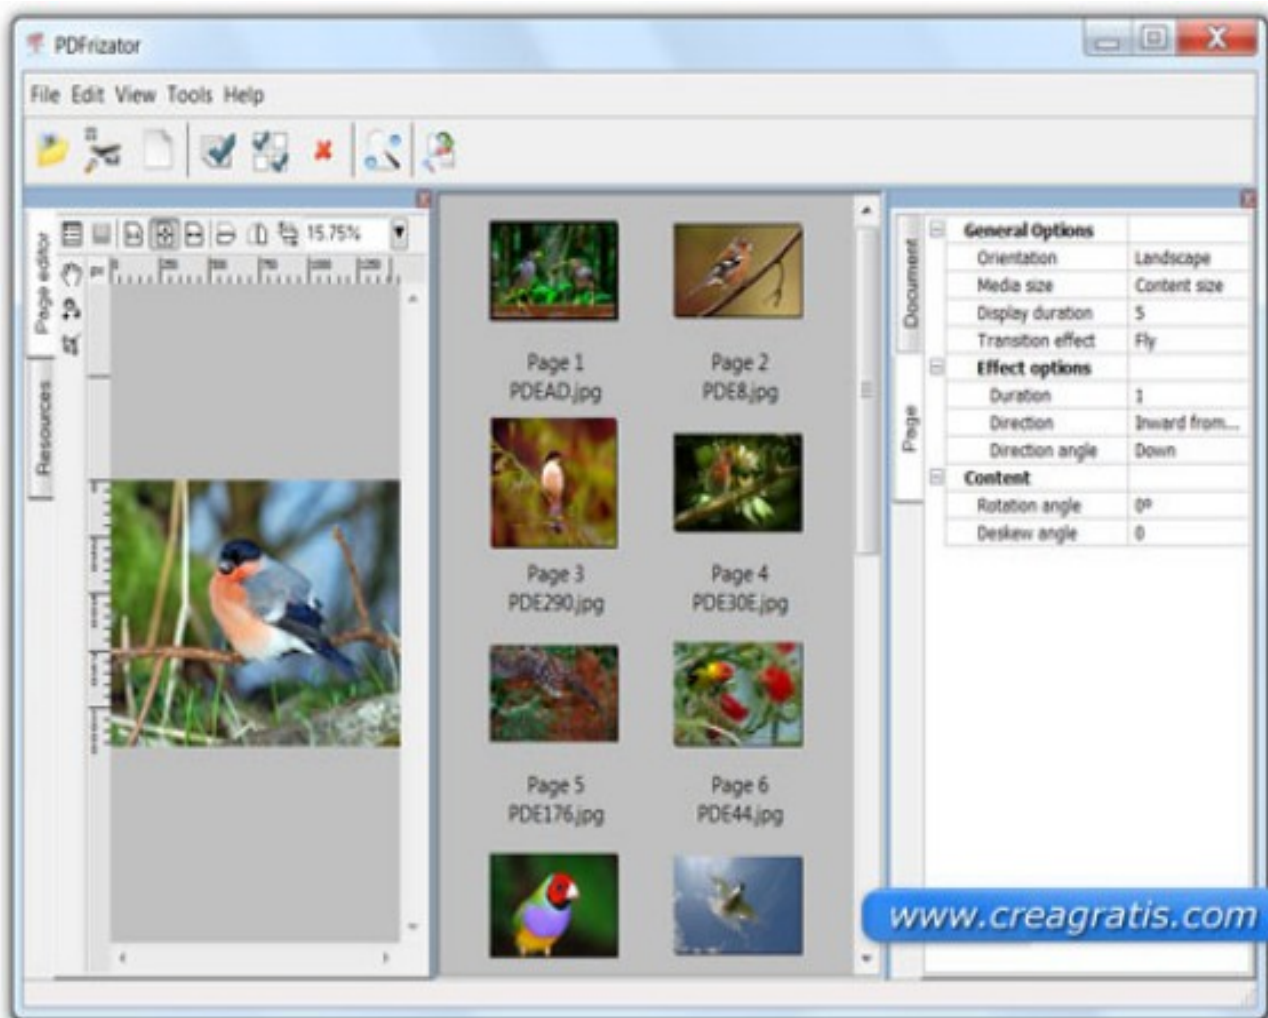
PDFrizator

File Edit View Tools Help

Page editor
Resources

15.75%

Page 1
PDEAD.jpg

Page 2
PDE8.jpg

Page 3
PDE290.jpg

Page 4
PDE30E.jpg

Page 5
PDE176.jpg

Page 6
PDE44.jpg

Document
Page

| General Options | |
|---|---|
| Orientation | Landscape |
| Media size | Content size |
| Display duration | 5 |
| Transition effect | Fly |
| Effect options | |
| Duration | 1 |
| Direction | Inward from... |
| Direction angle | Down |
| Content | |
| Rotation angle | 0º |
| Deskew angle | 0 |

www.creagratis.com